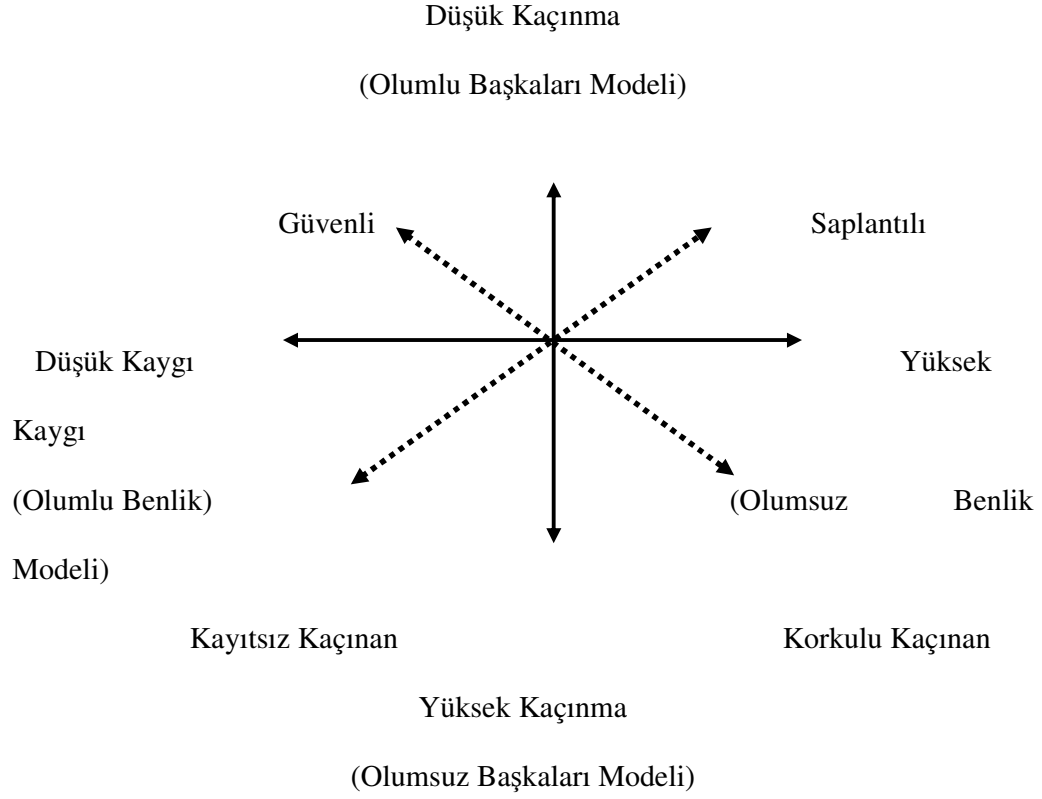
Düşük Kaçınma

(Olumlu Başkaları Modeli)

Güvenli

Saplantılı

Düşük Kaygı

Yüksek

Kaygı

(Olumlu Benlik)

(Olumsuz Benlik

Modeli)

Kayıtsız Kaçınan

Korkulu Kaçınan

Yüksek Kaçınma

(Olumsuz Başkaları Modeli)